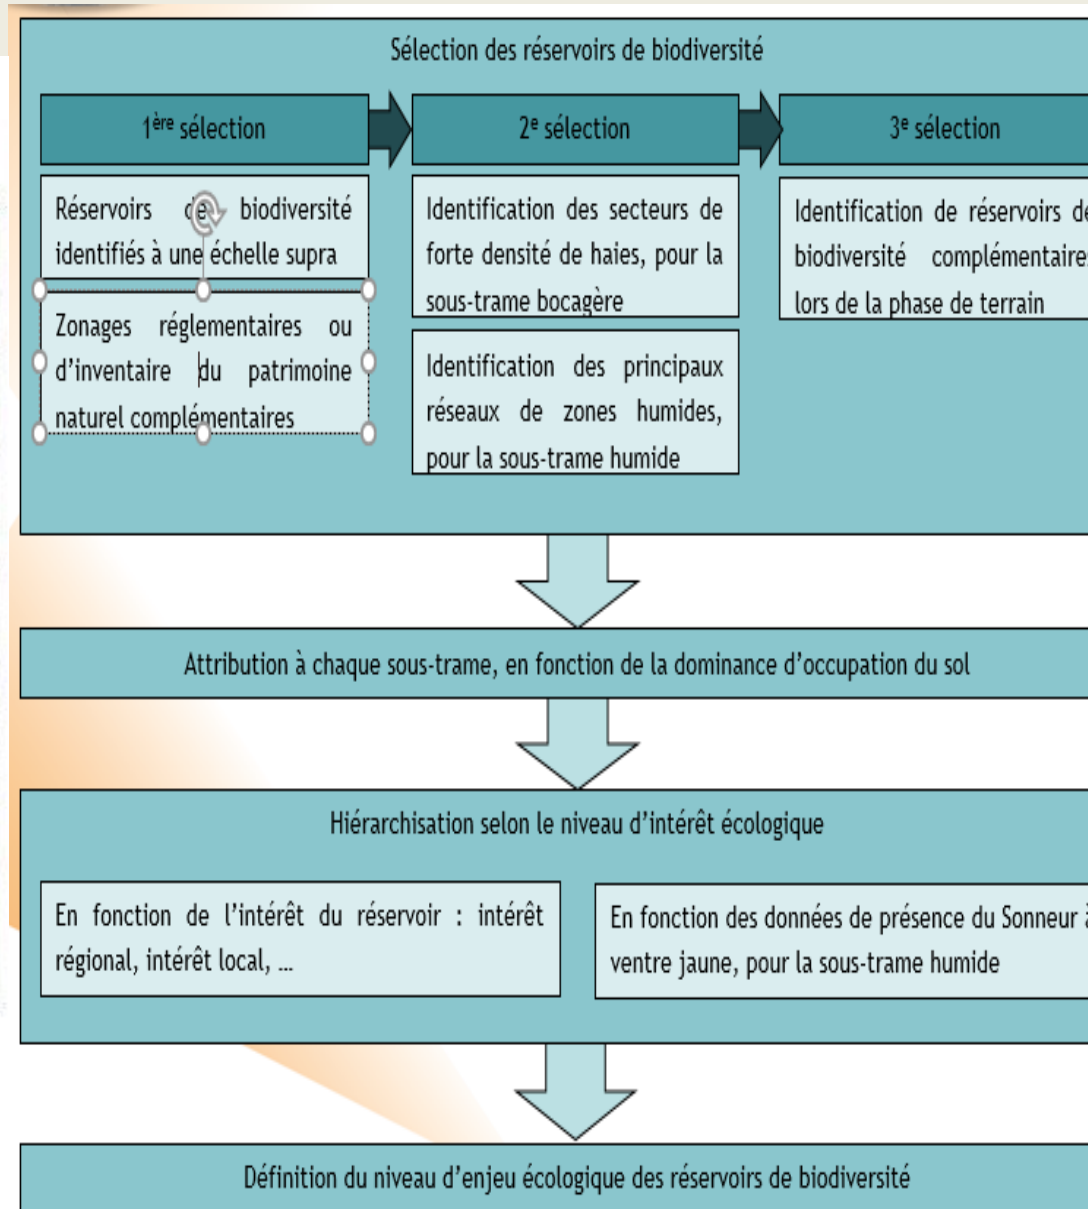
Sélection des réservoirs de biodiversité

1ère sélection

2e sélection

3e sélection

Réservoirs de biodiversité identifiés à une échelle supra

Zonages réglementaires ou d'inventaire du patrimoine naturel complémentaires

Identification des secteurs de forte densité de haies, pour la sous-trame bocagère

Identification des principaux réseaux de zones humides, pour la sous-trame humide

Identification de réservoirs de biodiversité complémentaires lors de la phase de terrain

Attribution à chaque sous-trame, en fonction de la dominance d'occupation du sol

Hiérarchisation selon le niveau d'intérêt écologique

En fonction de l'intérêt du réservoir : intérêt régional, intérêt local, …

En fonction des données de présence du Sonneur à ventre jaune, pour la sous-trame humide

Définition du niveau d'enjeu écologique des réservoirs de biodiversité